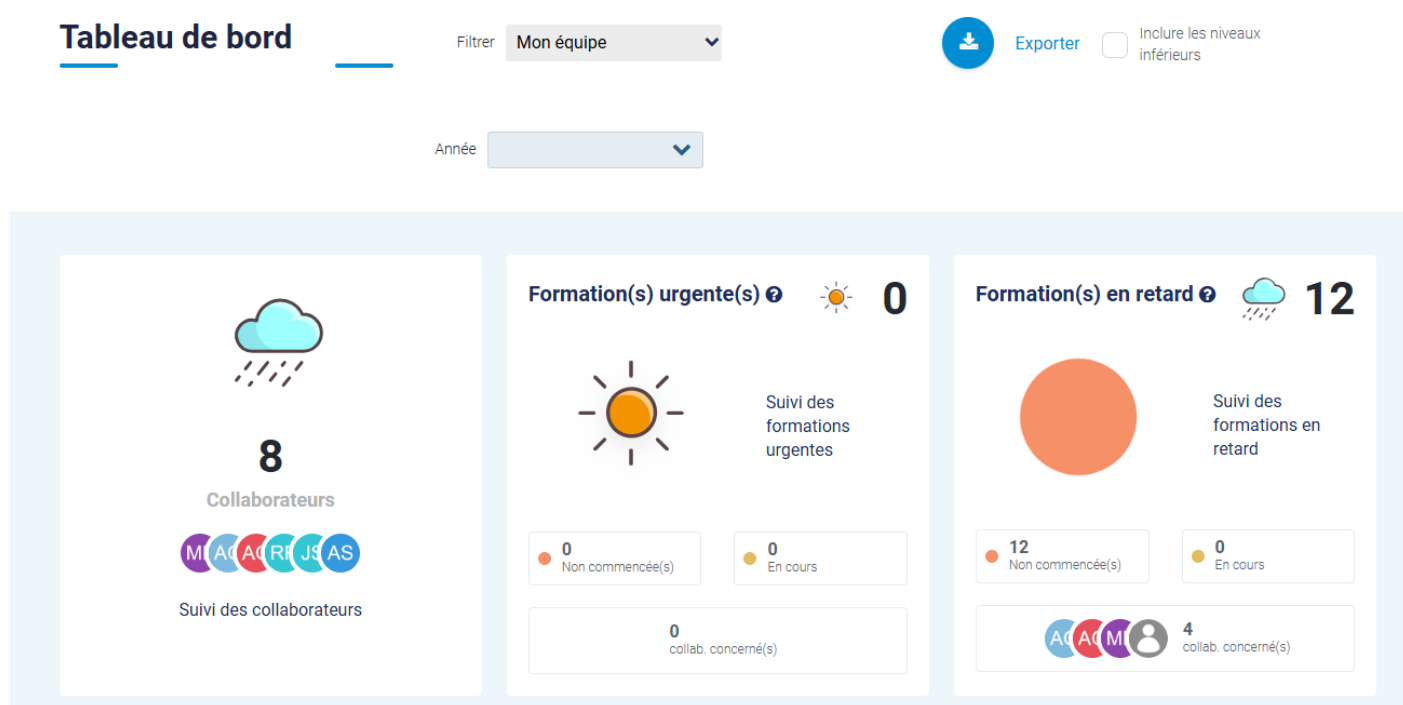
Tableau de bord

Filtrer Mon équipe

Exporter

Inclure les niveaux inférieurs

Année

8

Collaborateurs

M AC AC RF JS AS

Suivi des collaborateurs

Formation(s) urgente(s) ?

0

Suivi des formations urgentes

0
Non commencée(s)

0
En cours

0
collab. concerné(s)

Formation(s) en retard ?

12

Suivi des formations en retard

12
Non commencée(s)

0
En cours

AC AC M

4
collab. concerné(s)